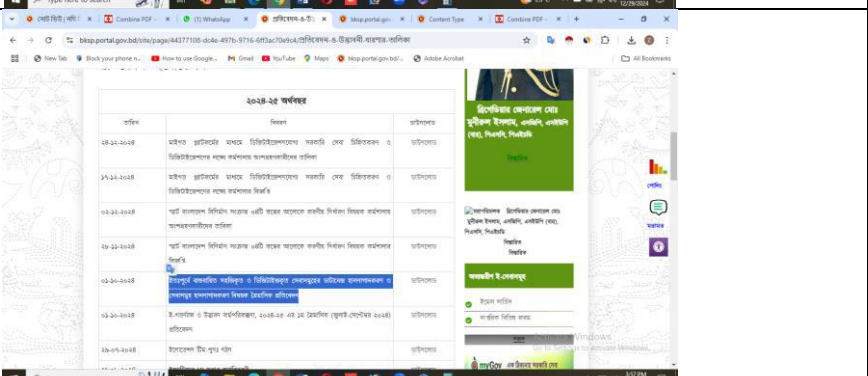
Type here to search

12/29/2024

সেবা ডিজিটাইজেশন | × Combine PDF × (1) WhatsApp × প্রতিবেদন-ও-উদ্ভাবনী × bkssp.portal.gov × Content Type × Combine PDF × +

bkssp.portal.gov.bd/site/page/44377108-dc4e-497b-9716-6ff3ac70e9c4/প্রতিবেদন-ও-উদ্ভাবনী-ধারণার-তালিকা

New Tab | Block your phone n... | How to use Google... | Gmail | YouTube | Maps | bkssp.portal.gov.bd/... | Adobe Acrobat | All Bookmarks

২০২৪-২৫ অর্থবছর

| তারিখ | বিবরণ | ডাউনলোড |
|---|---|---|
| ২৪-১২-২০২৪ | মাইগভ প্লাটফর্মের মাধ্যমে ডিজিটাইজেশনযোগ্য সরকারি সেবা চিহ্নিতকরণ ও ডিজিটাইজেশনের লক্ষ্যে কর্মশালায় অংশগ্রহণকারীদের তালিকা | ডাউনলোড |
| ১৭-১২-২০২৪ | মাইগভ প্লাটফর্মের মাধ্যমে ডিজিটাইজেশনযোগ্য সরকারি সেবা চিহ্নিতকরণ ও ডিজিটাইজেশনের লক্ষ্যে কর্মশালার বিজ্ঞপ্তি | ডাউনলোড |
| ০২-১২-২০২৪ | স্মার্ট বাংলাদেশ বিনির্মাণ সংক্রান্ত ৪টি স্তম্ভের আলোকে করণীয় নির্ধারণ বিষয়ক কর্মশালায় অংশগ্রহণকারীদের তালিকা | ডাউনলোড |
| ২৮-১১-২০২৪ | স্মার্ট বাংলাদেশ বিনির্মাণ সংক্রান্ত ৪টি স্তম্ভের আলোকে করণীয় নির্ধারণ বিষয়ক কর্মশালার বিজ্ঞপ্তি | ডাউনলোড |
| ০১-১০-২০২৪ | উদ্ভাবনী ধারণাসমূহ সম্ভাব্যতা যাচাই ও ডিজিটাইজকৃত সেবাসমূহের ডাটাবেজ হালনাগাদকরণ ও সেবাসমূহের হালনাগাদকরণ বিষয়ক ত্রৈমাসিক প্রতিবেদন | ডাউনলোড |
| ০১-১০-২০২৪ | ই-গভর্ন্যান্স ও উদ্ভাবন কর্মপরিকল্পনা, ২০২৪-২৫ এর ১ম ত্রৈমাসিক (জুলাই-সেপ্টেম্বর ২০২৪) প্রতিবেদন | ডাউনলোড |
| ২৯-০৭-২০২৪ | ইনোভেশন টীম পুনঃ গঠন | ডাউনলোড |

ব্রিগেডিয়ার জেনারেল মোঃ মুনীরুল ইসলাম, এনডিসি, এনডিইউ (বাংলা), পিএসসি, পিএইচডি

বিস্তারিত

ব্রিগেডিয়ার জেনারেল মোঃ মুনীরুল ইসলাম, এনডিসি, এনডিইউ (বাংলা), পিএসসি, পিএইচডি

বিস্তারিত

বিস্তারিত

অভ্যন্তরীণ ই-সেবাসমূহ

ইমেল সার্ভিস

সার্ভারিক বিভিন্ন কাজ

myGov

Activate Windows
Go to Settings to activate Windows.

3:57 PM